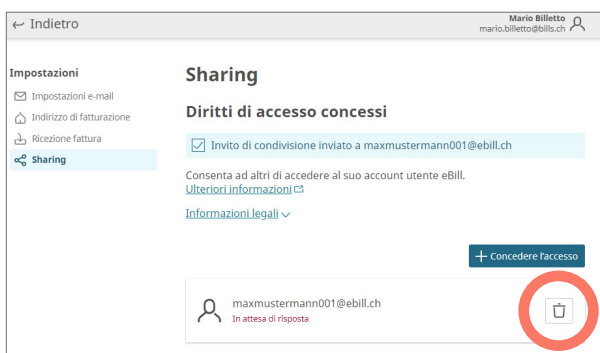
← Indietro

Mario Billetto
mario.billetto@bills.ch

Impostazioni
Impostazioni e-mail
Indirizzo di fatturazione
Ricezione fattura
Sharing

Sharing

Diritti di accesso concessi

Invito di condivisione inviato a maxmustermann001@ebill.ch

Consenta ad altri di accedere al suo account utente eBill.
Ulteriori informazioni

Informazioni legali

+ Concedere l'accesso

maxmustermann001@ebill.ch
In attesa di risposta